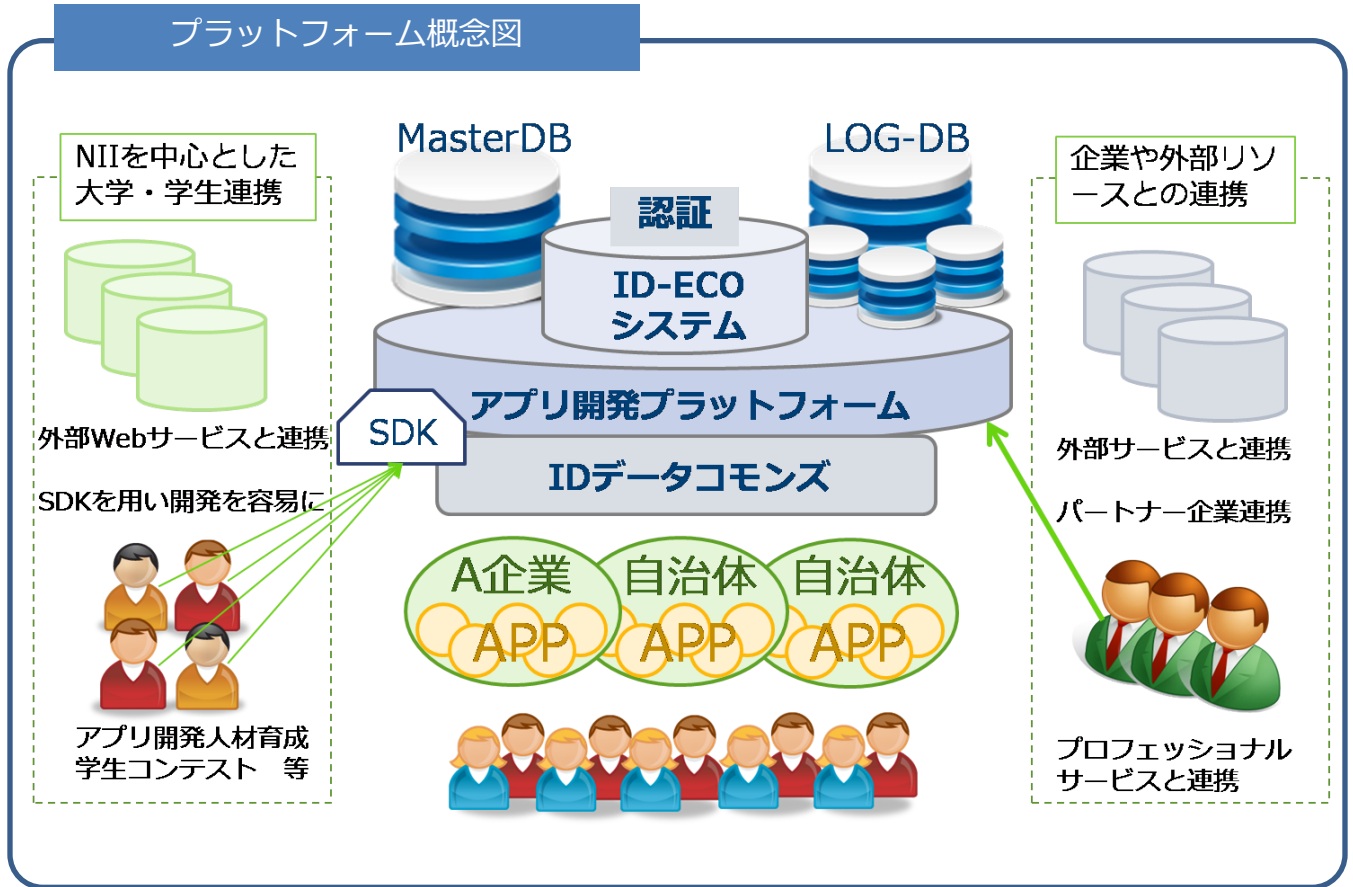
プラットフォーム概念図

NIIを中心とした大学・学生連携

外部Webサービスと連携

SDKを用い開発を容易に

アプリ開発人材育成
学生コンテスト　等

MasterDB

LOG-DB

認証

ID-ECO
システム

SDK

アプリ開発プラットフォーム

IDデータコモンズ

A企業
APP

自治体
APP

自治体
APP

企業や外部リソースとの連携

外部サービスと連携

パートナー企業連携

プロフェッショナル
サービスと連携